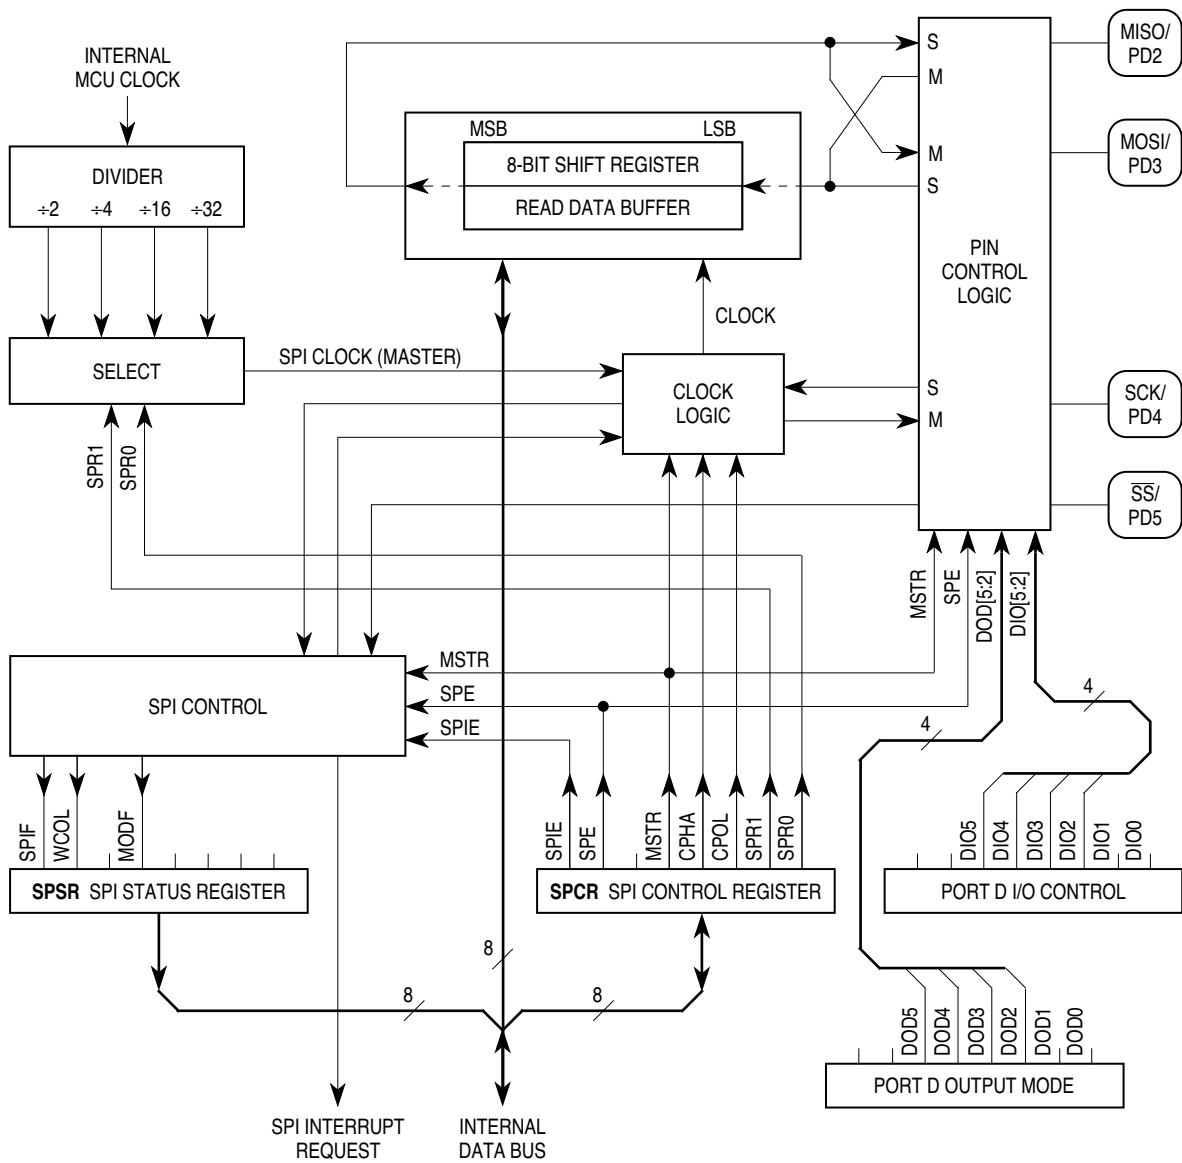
INTERNAL MCU CLOCK

DIVIDER
÷2 ÷4 ÷16 ÷32

SELECT

SPI CLOCK (MASTER)

MSB LSB
8-BIT SHIFT REGISTER
READ DATA BUFFER

CLOCK

CLOCK LOGIC

S
M
M
S

PIN CONTROL LOGIC

S
M

MISO/ PD2

MOSI/ PD3

SCK/ PD4

$\overline{SS}$/ PD5

SPR1
SPR0

MSTR
SPE
DOD[5:2]
DIO[5:2]

SPI CONTROL

MSTR
SPE
SPIE

4
4

SPIF WCOL MODF

SPSR SPI STATUS REGISTER

SPIE SPE MSTR CPHA CPOL SPR1 SPR0

SPCR SPI CONTROL REGISTER

DIO5 DIO4 DIO3 DIO2 DIO1 DIO0

PORT D I/O CONTROL

8
8
8

DOD5 DOD4 DOD3 DOD2 DOD1 DOD0

PORT D OUTPUT MODE

SPI INTERRUPT REQUEST

INTERNAL DATA BUS